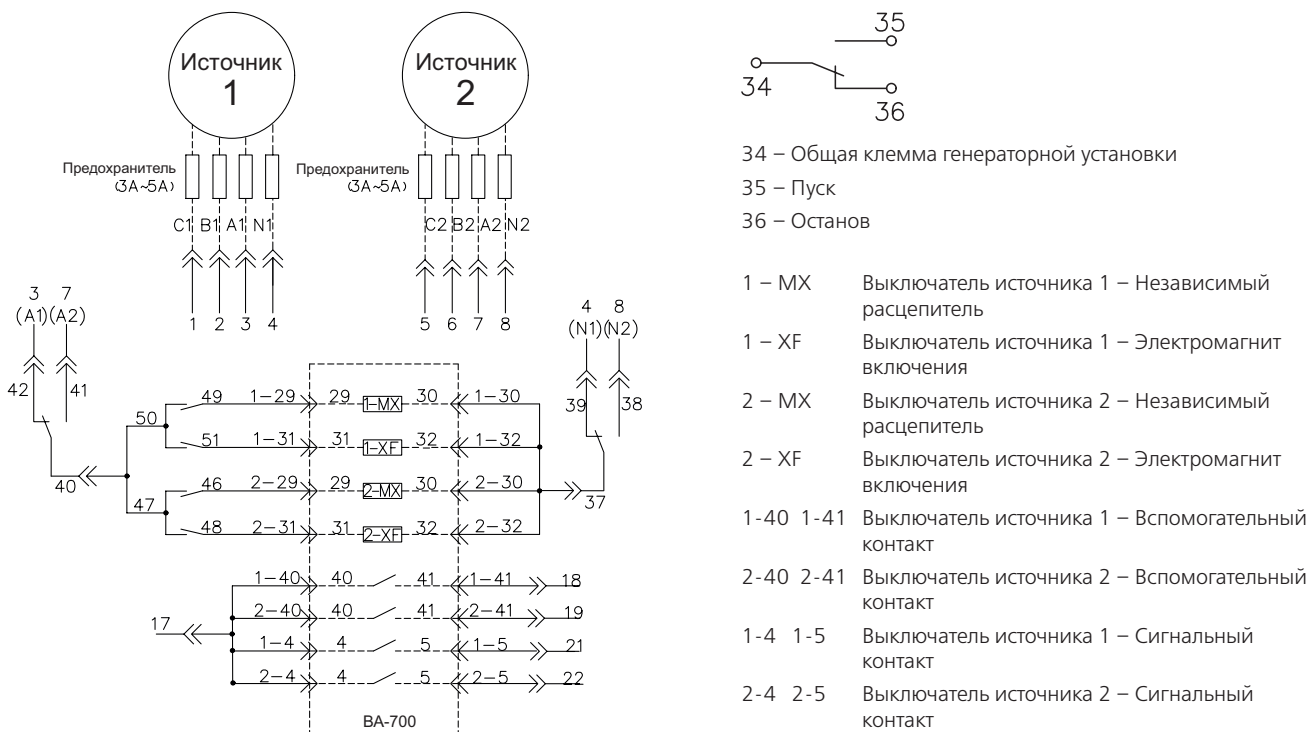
Источник 1

Источник 2

Предохранитель (3A~5A)

C1 B1 A1 N1

Предохранитель (3A~5A)

C2 B2 A2 N2

1 2 3 4

5 6 7 8

3 7
(A1)(A2)

42 41

4 8
(N1)(N2)

39 38

50

49 1–29 29 1-MX 30 1–30

51 1–31 31 1-XF 32 1–32

40

47

46 2–29 29 2-MX 30 2–30

37

48 2–31 31 2-XF 32 2–32

1–40 40 41 1–41 18

2–40 40 41 2–41 19

17

1–4 4 5 1–5 21

2–4 4 5 2–5 22

BA-700

35

34

36

34 – Общая клемма генераторной установки

35 – Пуск

36 – Останов

| | |
|---|---|
| 1 – MX | Выключатель источника 1 – Независимый расцепитель |
| 1 – XF | Выключатель источника 1 – Электромагнит включения |
| 2 – MX | Выключатель источника 2 – Независимый расцепитель |
| 2 – XF | Выключатель источника 2 – Электромагнит включения |
| 1-40 1-41 | Выключатель источника 1 – Вспомогательный контакт |
| 2-40 2-41 | Выключатель источника 2 – Вспомогательный контакт |
| 1-4 1-5 | Выключатель источника 1 – Сигнальный контакт |
| 2-4 2-5 | Выключатель источника 2 – Сигнальный контакт |